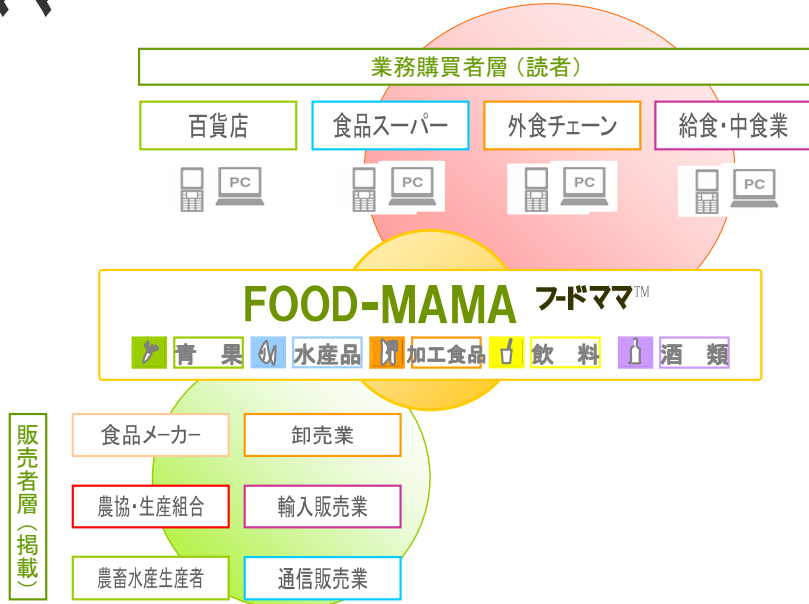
業務購買者層（読者）

百貨店

食品スーパー

外食チェーン

給食・中食業

PC

PC

PC

PC

FOOD-MAMA フードママ™

青　果

水産品

加工食品

飲　料

酒　類

販売者層（掲載）

食品メーカー

卸売業

農協・生産組合

輸入販売業

農畜水産生産者

通信販売業